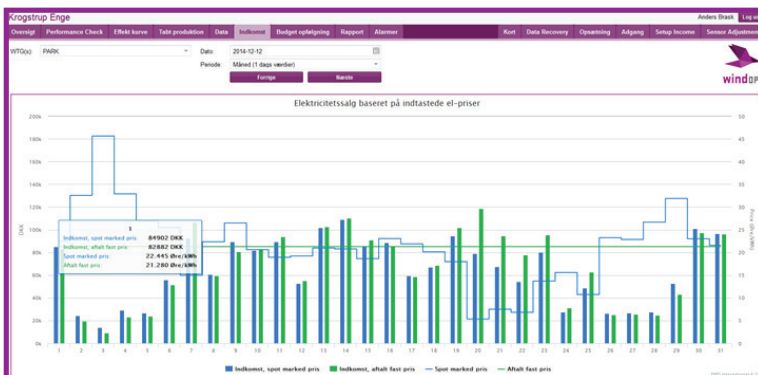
Krogstrup Enge

Anders Brask | Log ud

Oversigt | Performance Check | Effekt kurve | Tabt produktion | Data | Indkomst | Budget opfølgning | Rapport | Alarmer | Kort | Data Recovery | Opsætning | Adgang | Setup Income | Sensor Adjustmen

WTG(s): PARK

Dato: 2014-12-12

Periode: Måned (1 dags værdier)

Forrige | Næste

windop

Elektricitetssalg baseret på indtastede el-priser

200k
180k
160k
140k
120k
100k
80k
60k
40k
20k
0k

DKK

50
45
40
35
30
25
20
15
10
5
0

Pris (Øre/kWh)

1
Indkomst, spot marked pris: 84902 DKK
Indkomst, aftalt fast pris: 82882 DKK
Spot marked pris: 22.445 Øre/kWh
Aftalt fast pris: 21.280 Øre/kWh

1 2 3 4 5 6 7 8 9 10 11 12 13 14 15 16 17 18 19 20 21 22 23 24 25 26 27 28 29 30 31

Indkomst, spot marked pris | Indkomst, aftalt fast pris | Spot marked pris | Aftalt fast pris